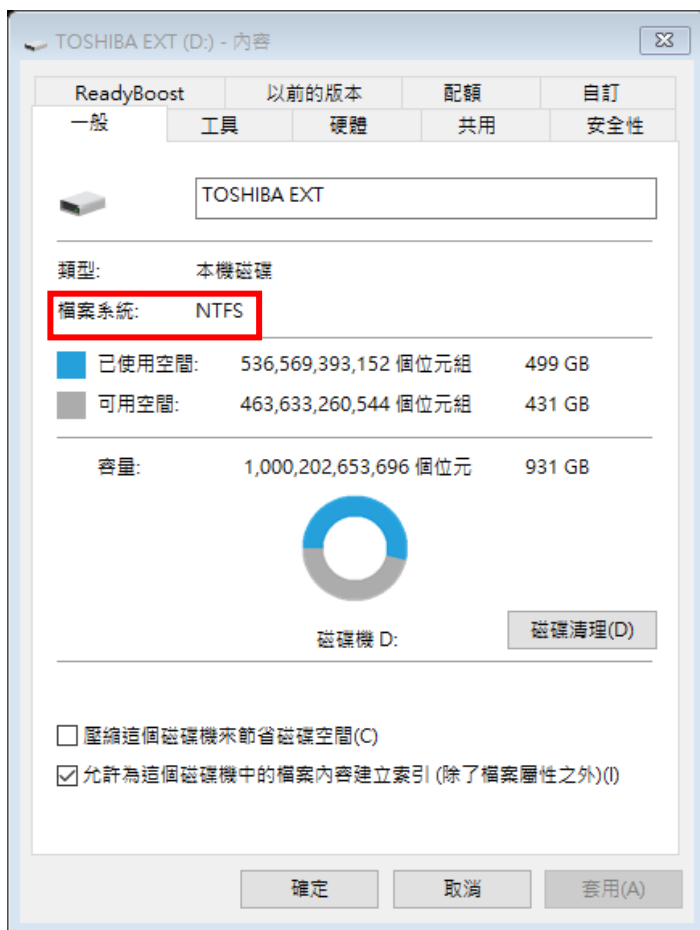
TOSHIBA EXT (D:) - 內容

ReadyBoost | 以前的版本 | 配額 | 自訂

一般 | 工具 | 硬體 | 共用 | 安全性

TOSHIBA EXT

類型: 本機磁碟

檔案系統: NTFS

已使用空間: 536,569,393,152 個位元組 499 GB

可用空間: 463,633,260,544 個位元組 431 GB

容量: 1,000,202,653,696 個位元 931 GB

磁碟機 D:

磁碟清理(D)

壓縮這個磁碟機來節省磁碟空間(C)

允許為這個磁碟機中的檔案內容建立索引 (除了檔案屬性之外)(I)

確定 取消 套用(A)